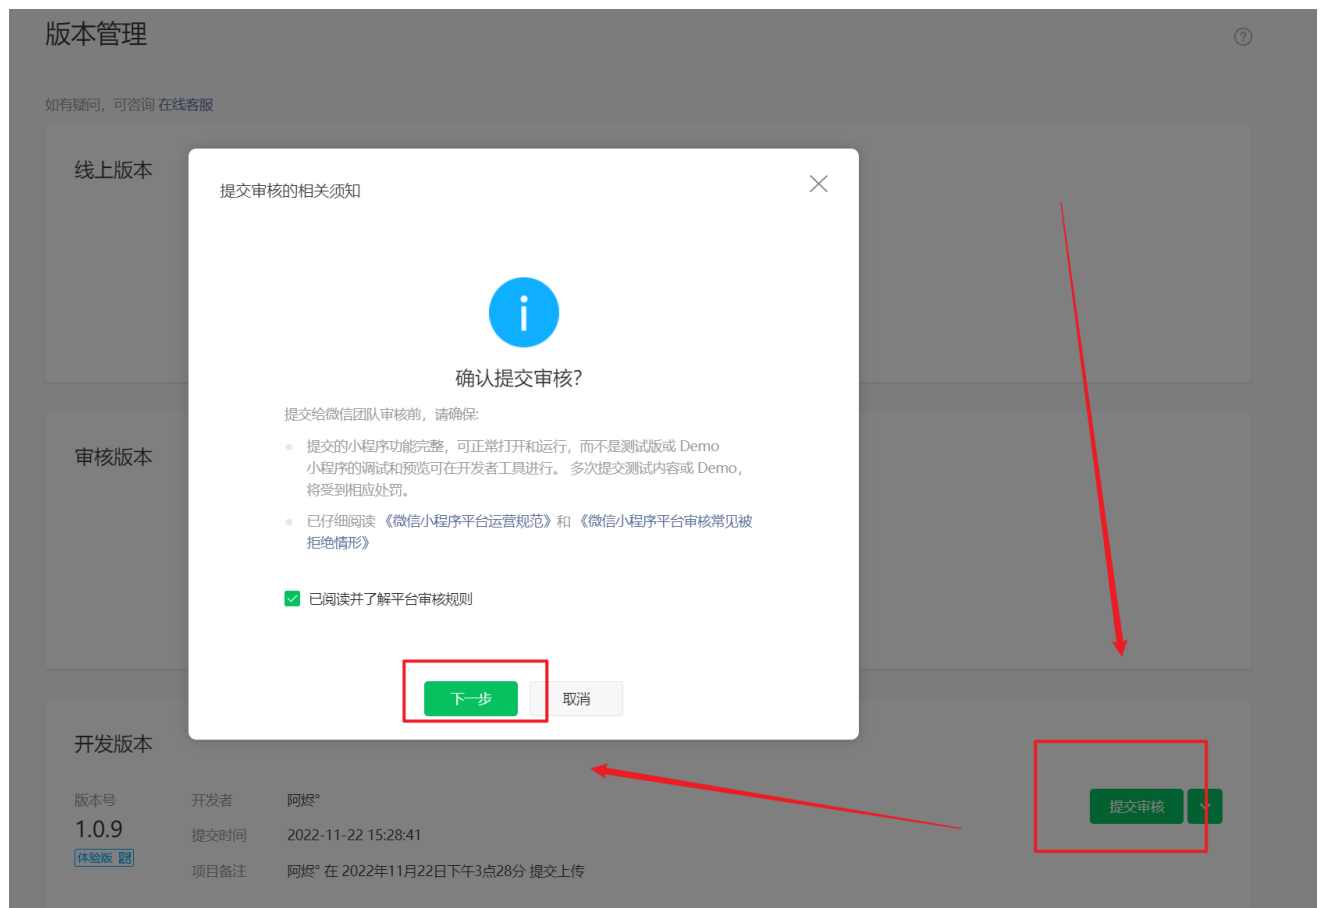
版本管理

如有疑问，可咨询 在线客服

线上版本

审核版本

开发版本

版本号
1.0.9
体验版

开发者 阿烬°
提交时间 2022-11-22 15:28:41
项目备注 阿烬° 在 2022年11月22日下午3点28分 提交上传

提交审核

提交审核的相关须知

确认提交审核?

提交给微信团队审核前，请确保:

提交的小程序功能完整，可正常打开和运行，而不是测试版或 Demo 小程序的调试和预览可在开发者工具进行。多次提交测试内容或 Demo，将受到相应处罚。

已仔细阅读《微信小程序平台运营规范》和《微信小程序平台审核常见被拒绝情形》

已阅读并了解平台审核规则

下一步 取消